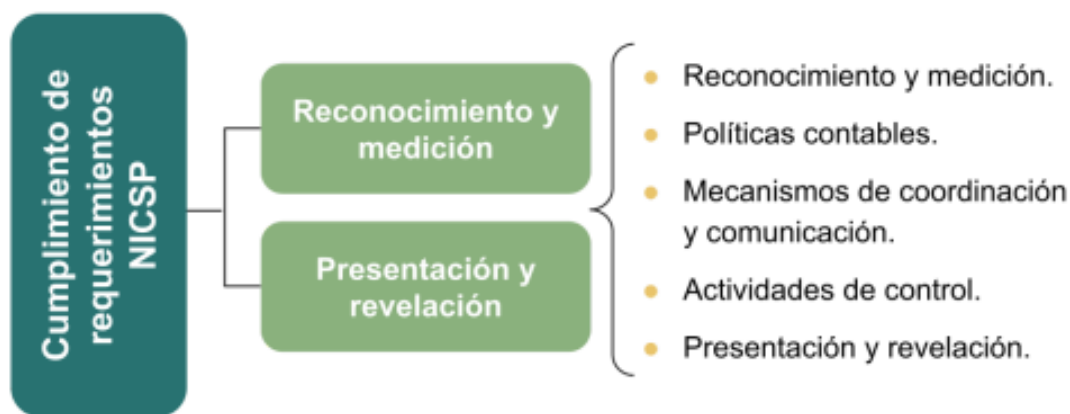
Cumplimiento de requerimientos NICSP

Reconocimiento y medición

Presentación y revelación

Reconocimiento y medición.
Políticas contables.
Mecanismos de coordinación y comunicación.
Actividades de control.
Presentación y revelación.